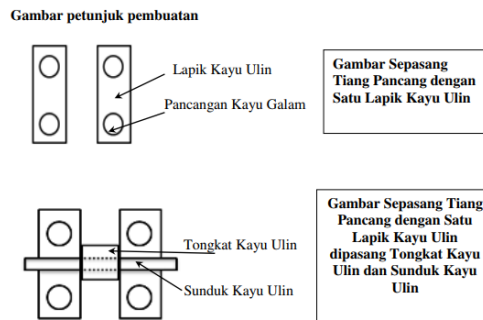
Gambar petunjuk pembuatan

Lapik Kayu Ulin

Pancangan Kayu Galam

Gambar Sepasang Tiang Pancang dengan Satu Lapik Kayu Ulin

Tongkat Kayu Ulin

Sunduk Kayu Ulin

Gambar Sepasang Tiang Pancang dengan Satu Lapik Kayu Ulin dipasang Tongkat Kayu Ulin dan Sunduk Kayu Ulin